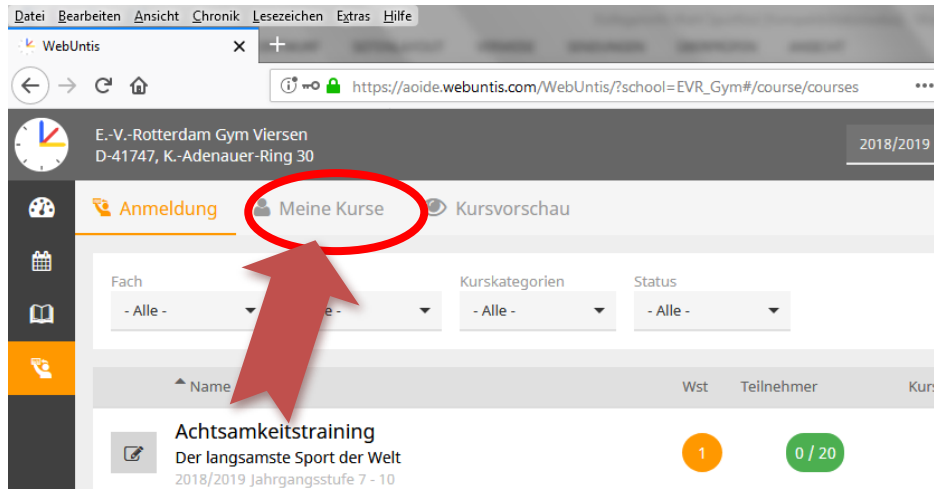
Datei Bearbeiten Ansicht Chronik Lesezeichen Extras Hilfe

WebUntis ×

https://aoide.webuntis.com/WebUntis/?school=EVR_Gym#/course/courses

E.-V.-Rotterdam Gym Viersen
D-41747, K.-Adenauer-Ring 30

2018/2019

Anmeldung Meine Kurse Kursvorschau

Fach
- Alle -

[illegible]e -

Kurskategorien
- Alle -

Status
- Alle -

Name Wst Teilnehmer Kurs

Achtsamkeitstraining
Der langsamste Sport der Welt
2018/2019 Jahrgangsstufe 7 - 10

1

0 / 20